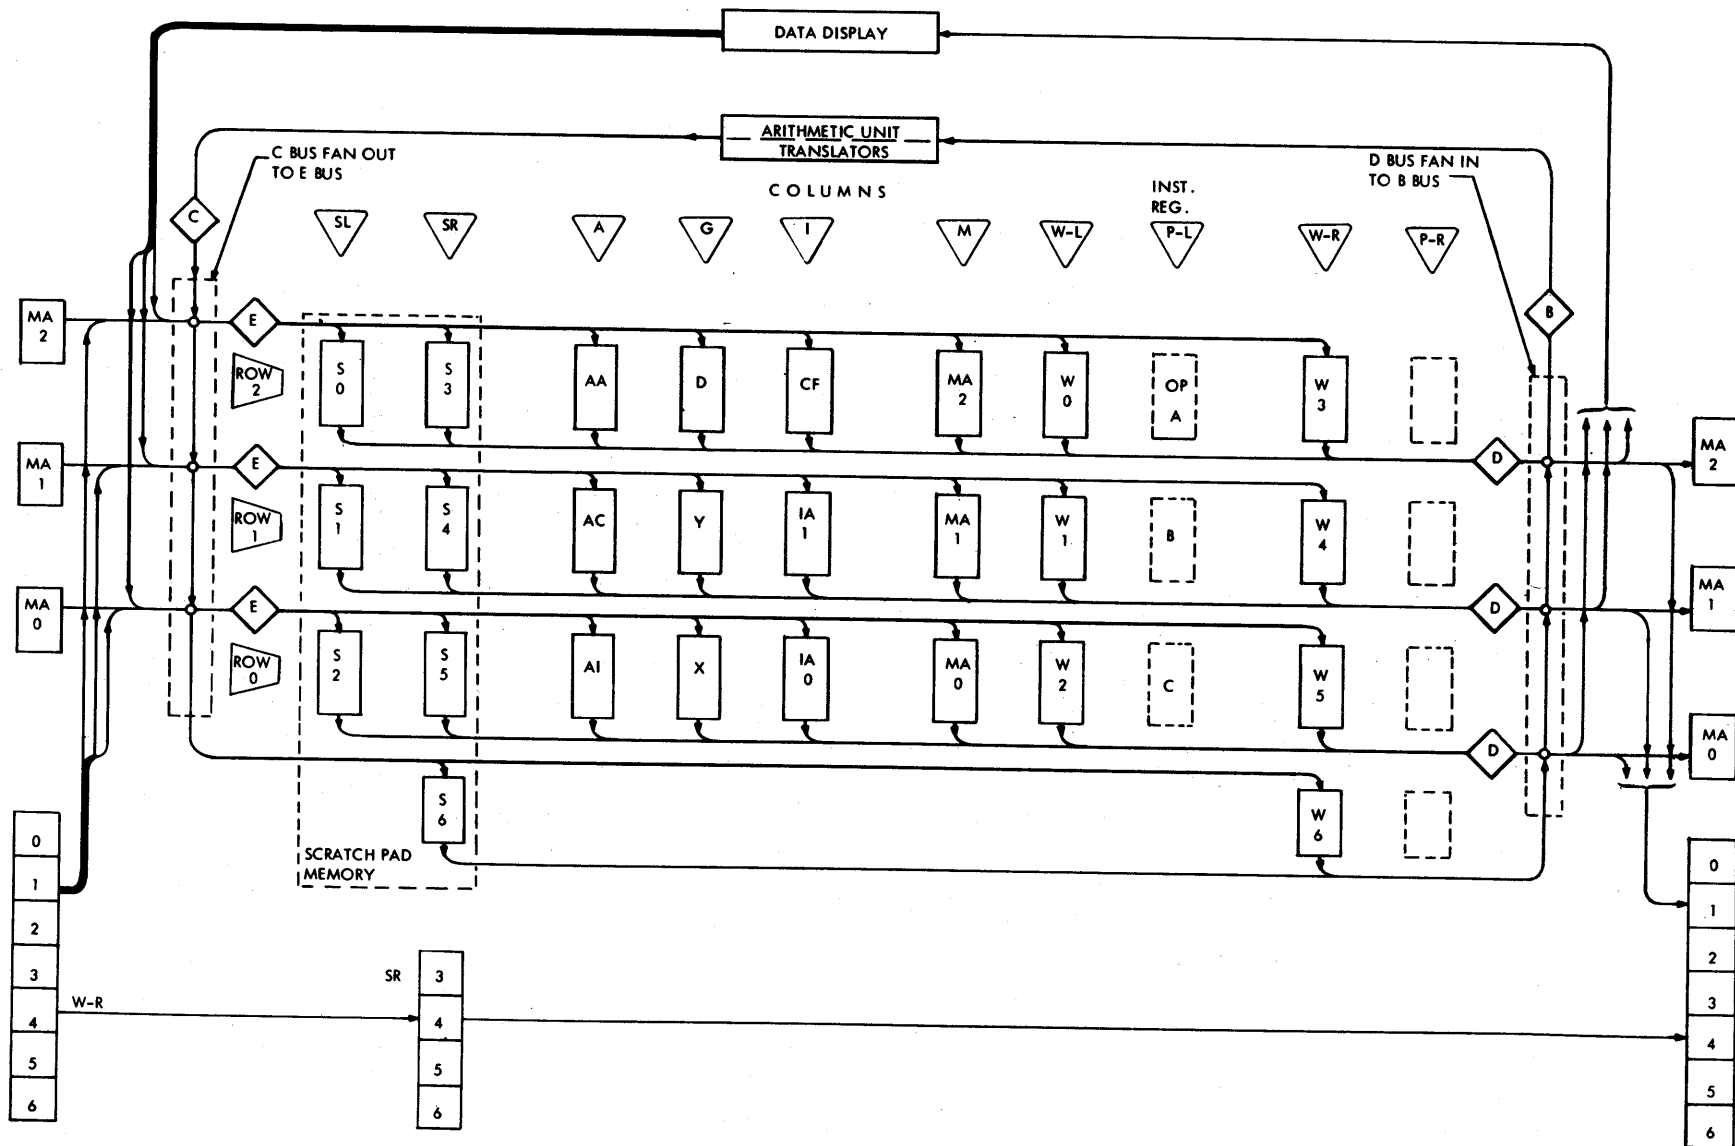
DATA DISPLAY

ARITHMETIC UNIT TRANSLATORS

C BUS FAN OUT TO E BUS

D BUS FAN IN TO B BUS

COLUMNS

INST. REG.

C

SL SR A G I M W-L P-L W-R P-R

B

MA 2

E

ROW 2

S 0

S 3

AA

D

CF

MA 2

W 0

OP A

W 3

MA 1

E

ROW 1

S 1

S 4

AC

Y

IA 1

MA 1

W 1

B

W 4

D

MA 2

MA 0

E

ROW 0

S 2

S 5

AI

X

IA 0

MA 0

W 2

C

W 5

D

MA 1

D

MA 0

S 6

W 6

SCRATCH PAD MEMORY

0
1
2
3
4
5
6

W-R

SR

3
4
5
6

0
1
2
3
4
5
6